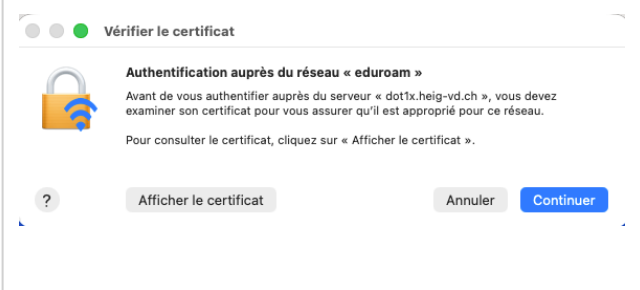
Vérifier le certificat

Authentification auprès du réseau « eduroam »

Avant de vous authentifier auprès du serveur « dot1x.heig-vd.ch », vous devez examiner son certificat pour vous assurer qu'il est approprié pour ce réseau.

Pour consulter le certificat, cliquez sur « Afficher le certificat ».

?

Afficher le certificat

Annuler

Continuer